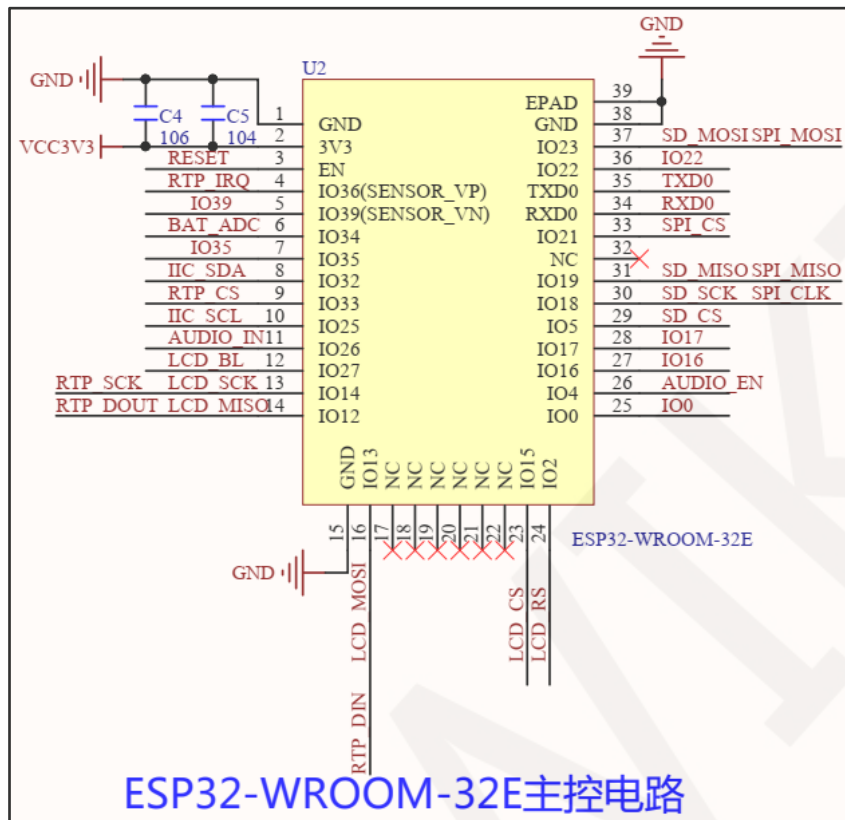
GND

U2

GND

C4 C5

106 104

VCC3V3

1 GND
2 3V3
RESET 3 EN
RTP_IRQ 4 IO36(SENSOR_VP)
IO39 5 IO39(SENSOR_VN)
BAT_ADC 6 IO34
IO35 7 IO35
IIC_SDA 8 IO32
RTP_CS 9 IO33
IIC_SCL 10 IO25
AUDIO_IN 11 IO26
LCD_BL 12 IO27
RTP_SCK LCD_SCK 13 IO14
RTP_DOUT LCD_MISO 14 IO12

EPAD 39
GND 38
IO23 37 SD_MOSI SPI_MOSI
IO22 36 IO22
TXD0 35 TXD0
RXD0 34 RXD0
IO21 33 SPI_CS
NC 32
IO19 31 SD_MISO SPI_MISO
IO18 30 SD_SCK SPI_CLK
IO5 29 SD_CS
IO17 28 IO17
IO16 27 IO16
IO4 26 AUDIO_EN
IO0 25 IO0

GND IO13 NC NC NC NC NC NC IO15 IO2

15 16 17 18 19 20 21 22 23 24

ESP32-WROOM-32E

GND

LCD_MOSI

RTP_DIN

LCD_CS LCD_RS

ESP32-WROOM-32E主控电路